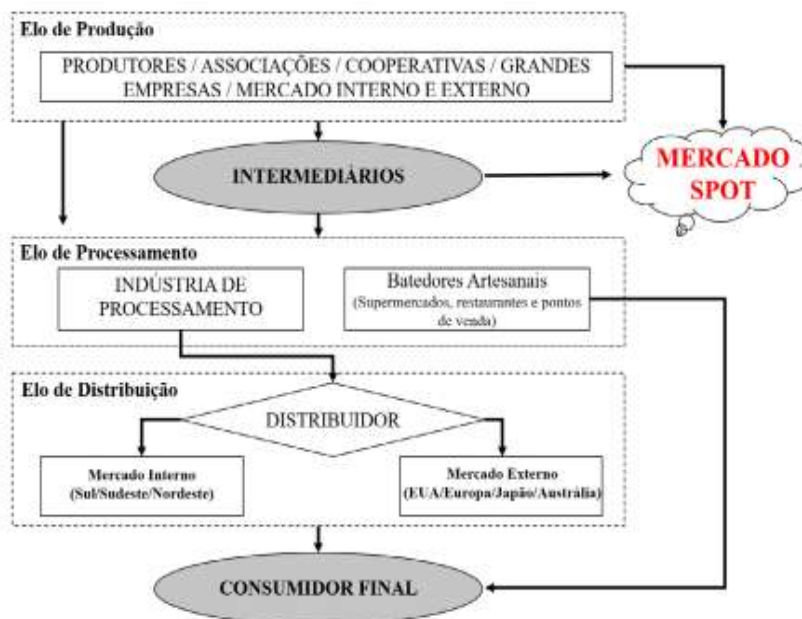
Elo de Produção

PRODUTORES / ASSOCIAÇÕES / COOPERATIVAS / GRANDES EMPRESAS / MERCADO INTERNO E EXTERNO

INTERMEDIÁRIOS

MERCADO SPOT

Elo de Processamento

INDÚSTRIA DE PROCESSAMENTO

Batedores Artesanais
(Supermercados, restaurantes e pontos de venda)

Elo de Distribuição

DISTRIBUIDOR

Mercado Interno
(Sul/Sudeste/Nordeste)

Mercado Externo
(EUA/Europa/Japão/Austrália)

CONSUMIDOR FINAL